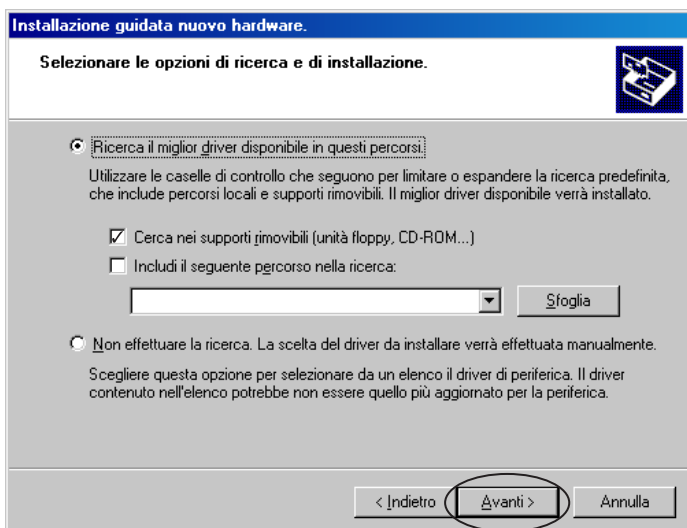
Installazione guidata nuovo hardware.

Selezionare le opzioni di ricerca e di installazione.

Ricerca il miglior driver disponibile in questi percorsi.

Utilizzare le caselle di controllo che seguono per limitare o espandere la ricerca predefinita, che include percorsi locali e supporti rimovibili. Il miglior driver disponibile verrà installato.

Cerca nei supporti rimovibili (unità floppy, CD-ROM...)

Includi il seguente percorso nella ricerca:

Sfoglia

Non effettuare la ricerca. La scelta del driver da installare verrà effettuata manualmente.

Scegliere questa opzione per selezionare da un elenco il driver di periferica. Il driver contenuto nell'elenco potrebbe non essere quello più aggiornato per la periferica.

< Indietro

Avanti >

Annulla